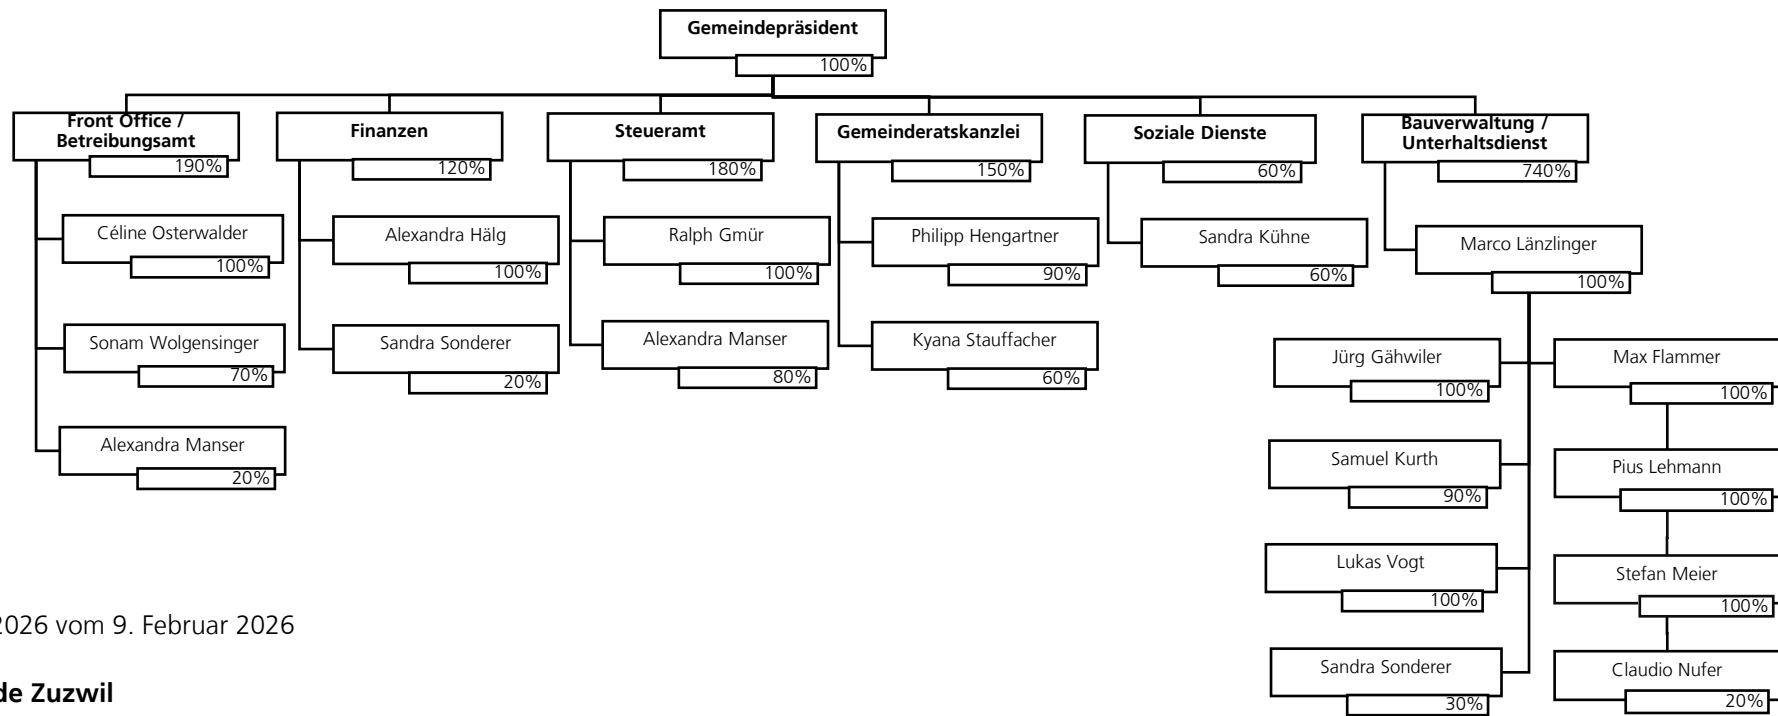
Gemeindepräsident
100%

Front Office / Betreibungsamt
190%

Céline Osterwalder
100%

Sonam Wolgensinger
70%

Alexandra Manser
20%

Finanzen
120%

Alexandra Hälg
100%

Sandra Sonderer
20%

Steueramt
180%

Ralph Gmür
100%

Alexandra Manser
80%

Gemeinderatskanzlei
150%

Philipp Hengartner
90%

Kyana Stauffacher
60%

Soziale Dienste
60%

Sandra Kühne
60%

Bauverwaltung / Unterhaltsdienst
740%

Marco Länzlinger
100%

Jürg Gähwiler
100%

Samuel Kurth
90%

Lukas Vogt
100%

Sandra Sonderer
30%

Max Flammer
100%

Pius Lehmann
100%

Stefan Meier
100%

Claudio Nufer
20%

2026 vom 9. Februar 2026

de Zuzwil